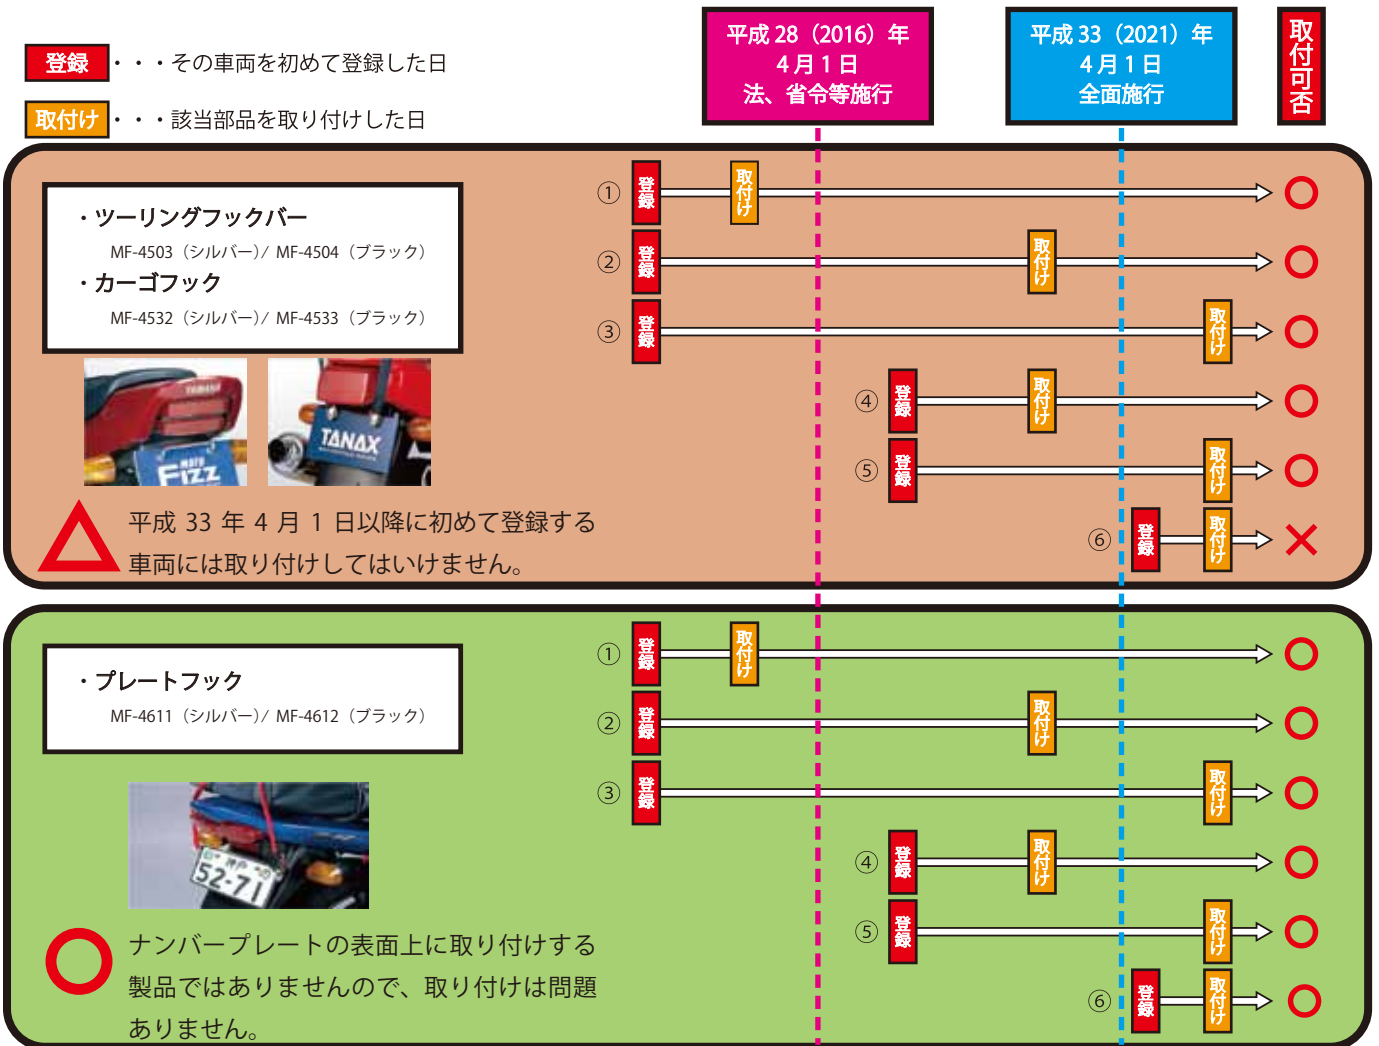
登録・・・その車両を初めて登録した日

取付け・・・該当部品を取り付けした日

平成 28（2016）年 4月1日 法、省令等施行

平成 33（2021）年 4月1日 全面施行

取付可否

・ツーリングフックバー
MF-4503（シルバー）/ MF-4504（ブラック）
・カーゴフック
MF-4532（シルバー）/ MF-4533（ブラック）

YAMAHA Fizz TANAX

平成 33 年 4 月 1 日以降に初めて登録する車両には取り付けしてはいけません。

① 登録 取付け ○
② 登録 取付け ○
③ 登録 取付け ○
④ 登録 取付け ○
⑤ 登録 取付け ○
⑥ 登録 取付け ×

・プレートフック
MF-4611（シルバー）/ MF-4612（ブラック）

52-71

ナンバープレートの表面上に取り付けする製品ではありませんので、取り付けは問題ありません。

① 登録 取付け ○
② 登録 取付け ○
③ 登録 取付け ○
④ 登録 取付け ○
⑤ 登録 取付け ○
⑥ 登録 取付け ○